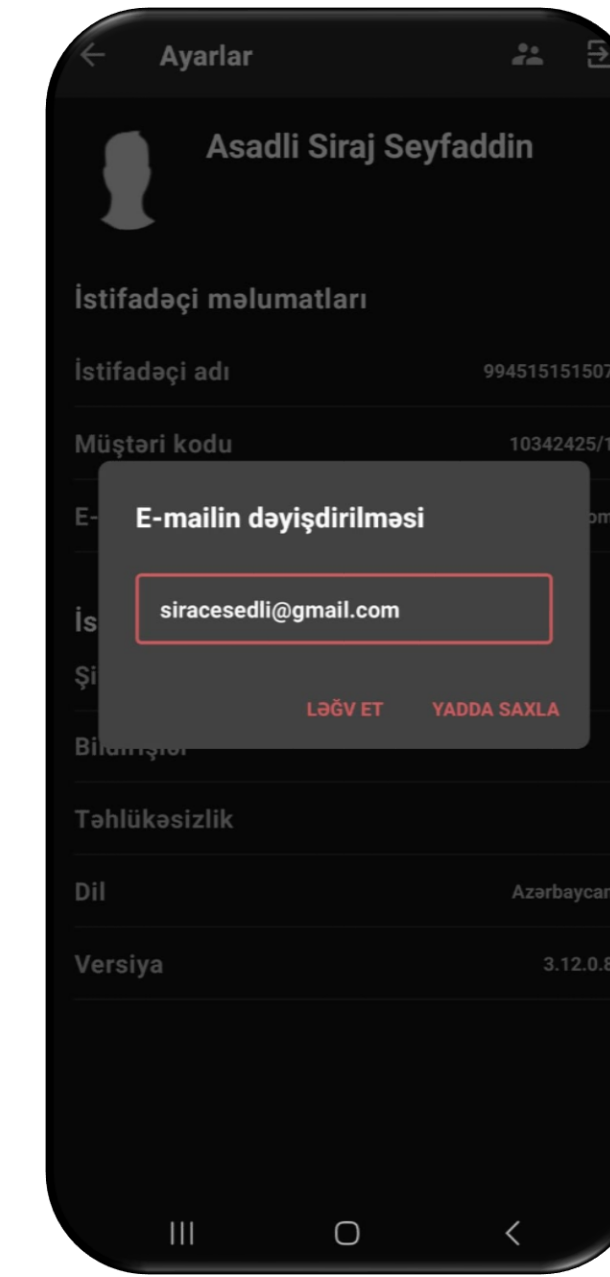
Ayarlar

Asadli Siraj Seyfaddin

İstifadəçi məlumatları

İstifadəçi adı 994515151507

Müştəri kodu 10342425/1

E-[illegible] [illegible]om

İs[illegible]

Şi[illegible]

Bildirişlər

E-mailin dəyişdirilməsi

siracesedli@gmail.com

LƏĞV ET YADDA SAXLA

Təhlükəsizlik

Dil Azərbaycan

Versiya 3.12.0.8